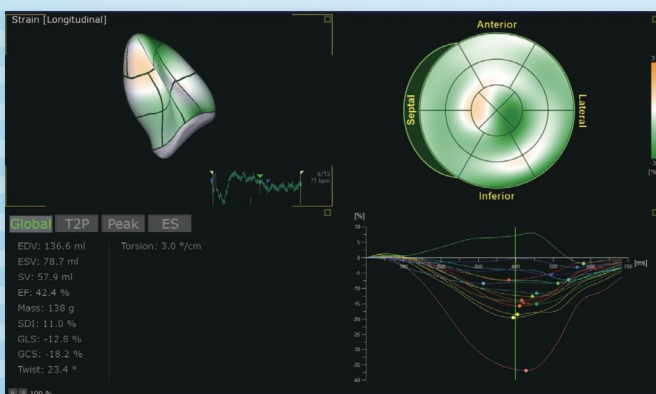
Strain [Longitudinal]

Anterior
Septal
Lateral
Inferior

Global T2P Peak ES

EDV: 136.6 ml
ESV: 78.7 ml
SV: 57.9 ml
EF: 42.4 %
Mass: 138 g
SDI: 11.0 %
GLS: -12.8 %
GCS: -18.2 %
Twist: 23.4 °

Torsion: 3.0 °/cm

[%]
10
5
0
-5
-10
-15
-20
-25
-30
-35
-40
100
200
300
400
500
600
700
[ms]

100 %